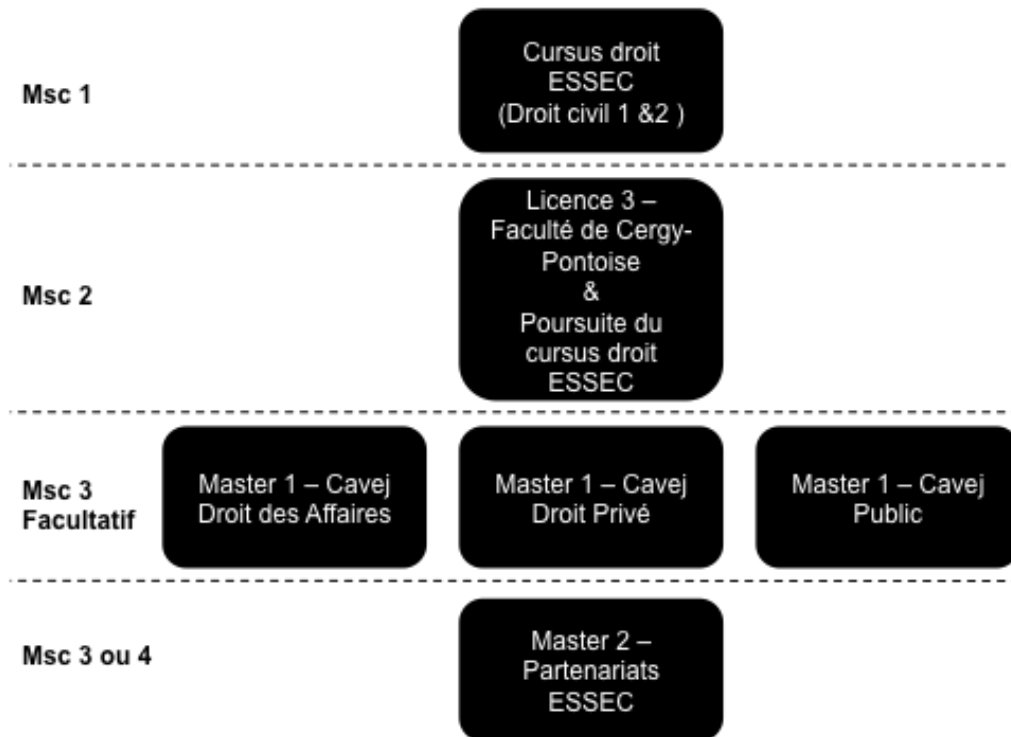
Msc 1

Cursus droit ESSEC (Droit civil 1 &2 )

Msc 2

Licence 3 – Faculté de Cergy-Pontoise & Poursuite du cursus droit ESSEC

Msc 3 Facultatif

Master 1 – Cavej Droit des Affaires

Master 1 – Cavej Droit Privé

Master 1 – Cavej Public

Msc 3 ou 4

Master 2 – Partenariats ESSEC